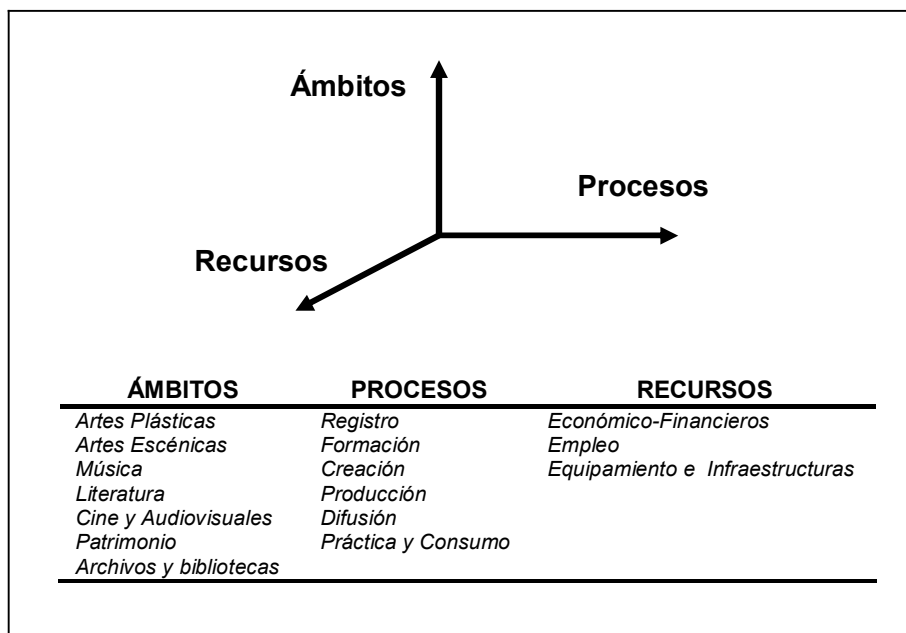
Ámbitos

Procesos

Recursos

| ÁMBITOS | PROCESOS | RECURSOS |
|---|---|---|
| Artes Plásticas | Registro | Económico-Financieros |
| Artes Escénicas | Formación | Empleo |
| Música | Creación | Equipamiento e Infraestructuras |
| Literatura | Producción | |
| Cine y Audiovisuales | Difusión | |
| Patrimonio | Práctica y Consumo | |
| Archivos y bibliotecas | | |